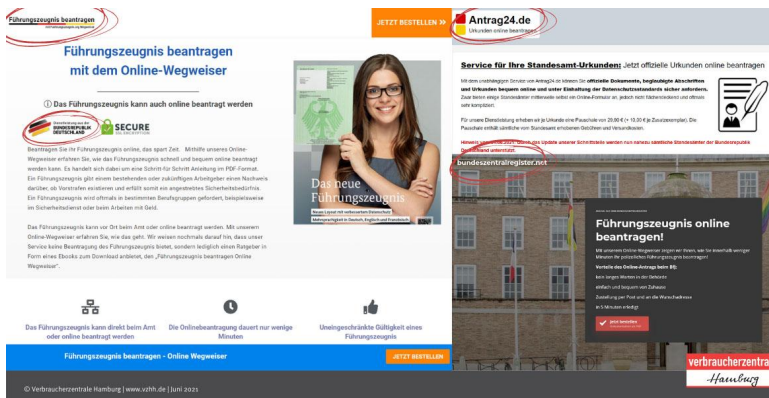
Führungszeugnis beantragen

JETZT BESTELLEN »

Führungszeugnis beantragen mit dem Online-Wegweiser

ⓘ Das Führungszeugnis kann auch online beantragt werden

Unterstützung aus der BUNDESREPUBLIK DEUTSCHLAND

SECURE

Beantragen Sie Ihr Führungszeugnis online, das spart Zeit. Mithilfe unseres Online-Wegweisers erfahren Sie, wie Sie das Führungszeugnis schnell und bequem online beantragt werden kann. Es handelt sich dabei um eine Schritt für Schritt Anleitung im PDF-Format. Ein Führungszeugnis gibt einem bestehenden oder zukünftigen Arbeitgeber einen Nachweis darüber, ob Vorstrafen existieren und erfüllt somit ein angestrebtes Sicherheitsbedürfnis. Ein Führungszeugnis wird oftmals in bestimmten Berufsgruppen gefordert, beispielsweise im Sicherheitsdienst oder beim Arbeiten mit Geld.

Das Führungszeugnis kann vor Ort beim Amt oder online beantragt werden. Mit unserem Online-Wegweiser erfahren Sie, wie das geht. Wir weisen nochmals darauf hin, dass unser Service keine Beantragung des Führungszeugnis bietet, sondern lediglich einen Ratgeber in Form eines Ebooks zum Download anbietet, den „Führungszeugnis beantragen Online Wegweiser".

Das neue Führungszeugnis

Das Führungszeugnis kann direkt beim Amt oder online beantragt werden

Die Onlinebeantragung dauert nur wenige Minuten

Uneingeschränkte Gültigkeit eines Führungszeugnis

Führungszeugnis beantragen - Online Wegweiser

JETZT BESTELLEN

Antrag24.de
Urkunden online beantragen

Service für Ihre Standesamt-Urkunden: Jetzt offizielle Urkunden online beantragen

Mit dem unabhängigen Service von Antrag24.de können Sie offizielle Dokumente, beglaubigte Abschriften und Urkunden bequem online und unter Einhaltung der Datenschutzstandards sicher anfordern. Zwar bieten einige Standesämter mittlerweile selbst ein Online-Formular an, jedoch nicht flächendeckend und oftmals sehr kompliziert.

Für unsere Dienstleistung erheben wir je Urkunde eine Pauschale von 29,90 € (+ 10,00 € je Zusatzexemplar). Die Pauschale enthält sämtliche vom Standesamt erhobenen Gebühren und Versandkosten.

Hinweis: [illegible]

bundeszentralregister.net

Führungszeugnis online beantragen!

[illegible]

Vorteile des Online-Antrag beim BfJ:

kein langes Warten in der Behörde

einfach und bequem von Zuhause

Zustellung per Post und an die Wunschadresse

in 5 Minuten erledigt

Jetzt beantragen

verbraucherzentrale Hamburg

© Verbraucherzentrale Hamburg | www.vzhh.de | Juni 2021